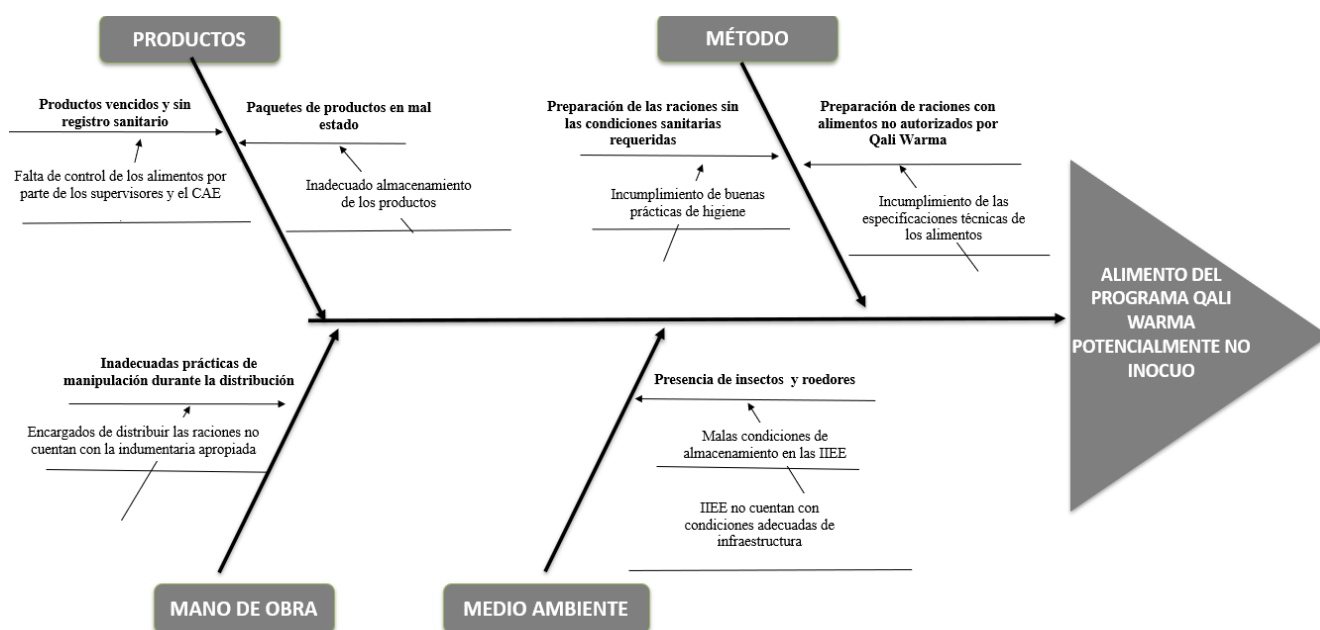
PRODUCTOS

Productos vencidos y sin registro sanitario

Falta de control de los alimentos por parte de los supervisores y el CAE

Paquetes de productos en mal estado

Inadecuado almacenamiento de los productos

MÉTODO

Preparación de las raciones sin las condiciones sanitarias requeridas

Incumplimiento de buenas prácticas de higiene

Preparación de raciones con alimentos no autorizados por Qali Warma

Incumplimiento de las especificaciones técnicas de los alimentos

ALIMENTO DEL PROGRAMA QALI WARMA POTENCIALMENTE NO INOCUO

Inadecuadas prácticas de manipulación durante la distribución

Encargados de distribuir las raciones no cuentan con la indumentaria apropiada

Presencia de insectos y roedores

Malas condiciones de almacenamiento en las IIEE

IIEE no cuentan con condiciones adecuadas de infraestructura

MANO DE OBRA

MEDIO AMBIENTE